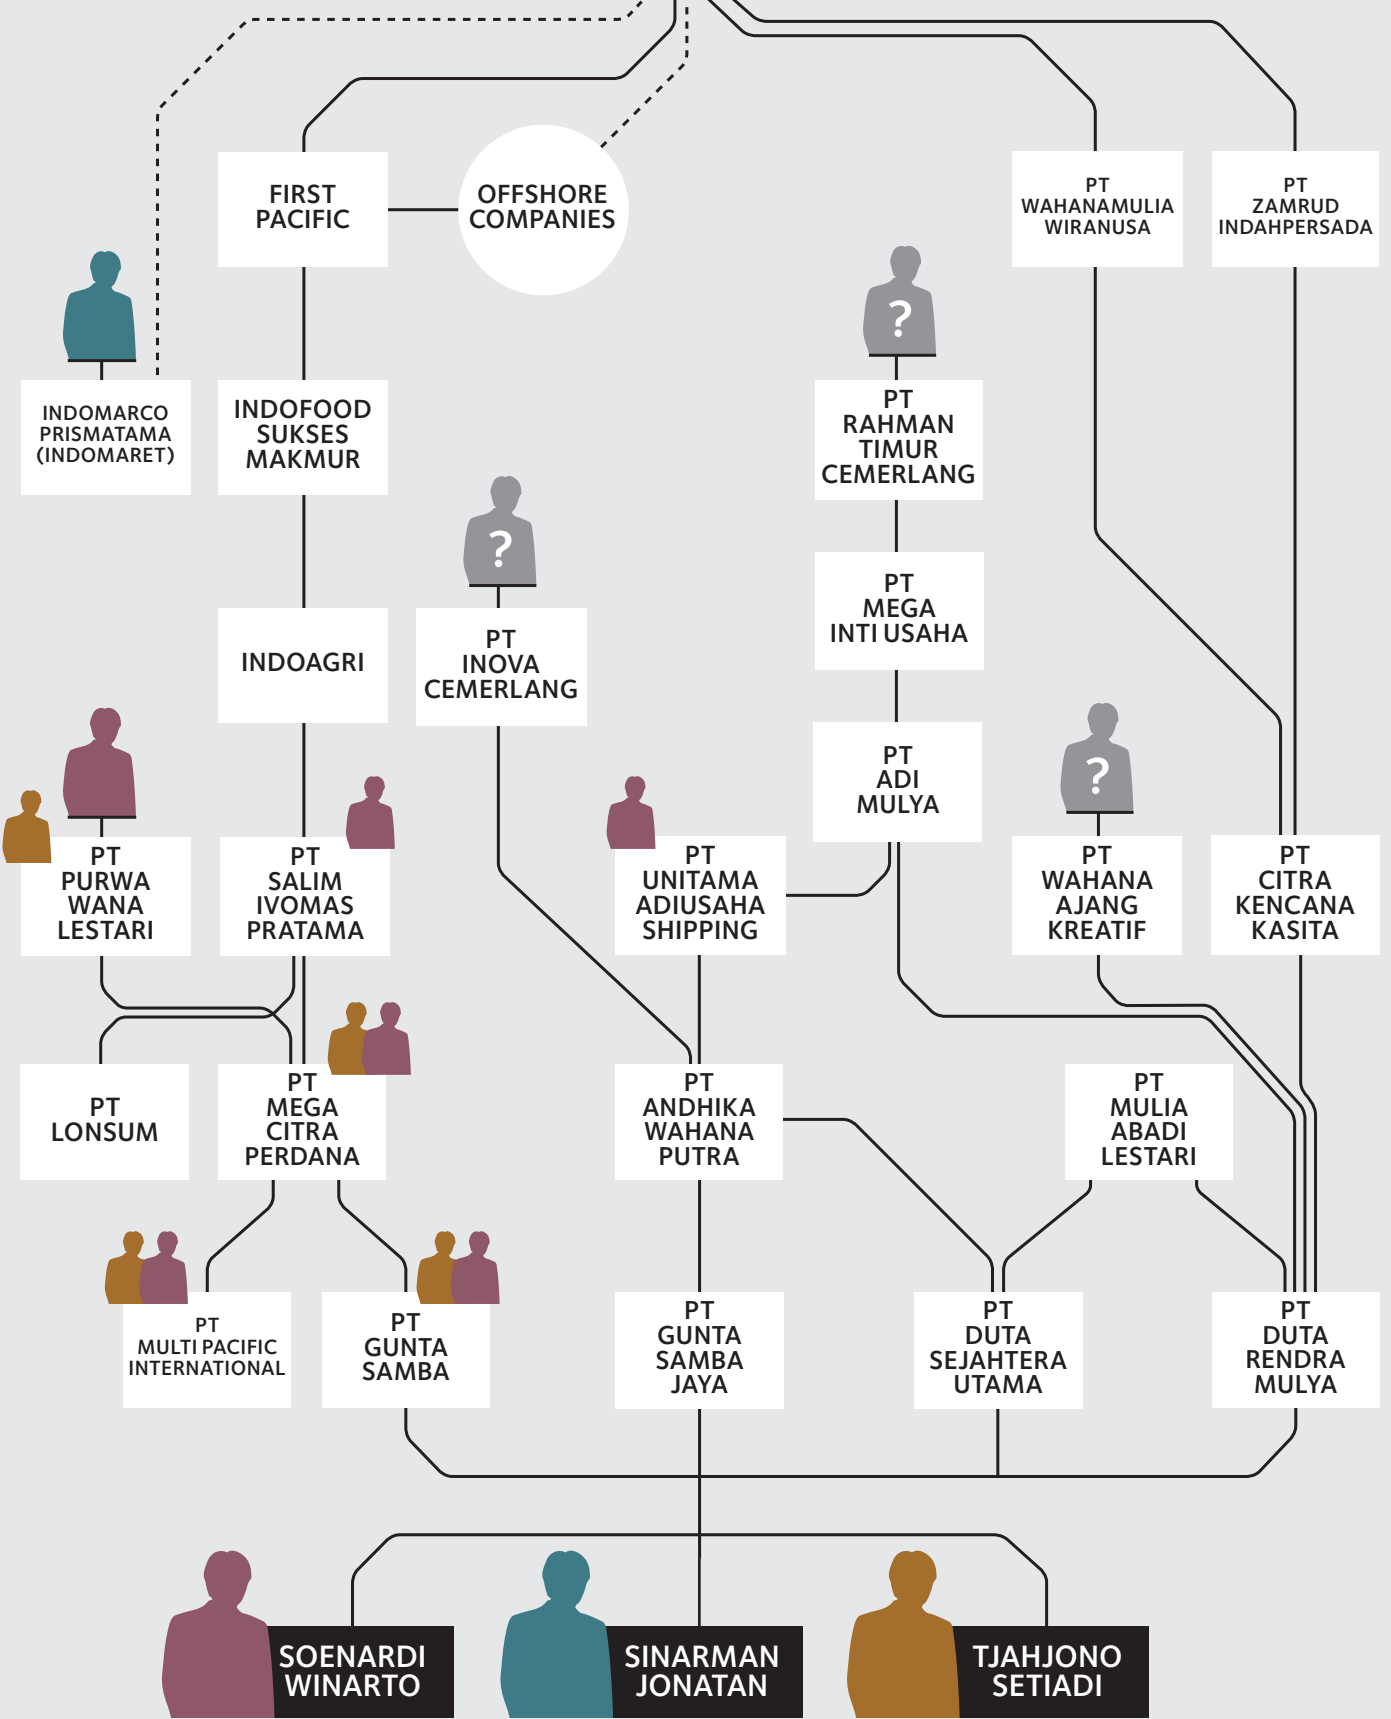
FIRST PACIFIC

OFFSHORE COMPANIES

PT WAHANAMULIA WIRANUSA

PT ZAMRUD INDAHPERSADA

INDOMARCO PRISMATAMA (INDOMARET)

INDOFOOD SUKSES MAKMUR

?

PT RAHMAN TIMUR CEMERLANG

?

PT MEGA INTI USAHA

INDOAGRI

PT INOVA CEMERLANG

PT ADI MULYA

?

PT PURWA WANA LESTARI

PT SALIM IVOMAS PRATAMA

PT UNITAMA ADIUSAHA SHIPPING

PT WAHANA AJANG KREATIF

PT CITRA KENCANA KASITA

PT LONSUM

PT MEGA CITRA PERDANA

PT ANDHIKA WAHANA PUTRA

PT MULIA ABADI LESTARI

PT MULTI PACIFIC INTERNATIONAL

PT GUNTA SAMBA

PT GUNTA SAMBA JAYA

PT DUTA SEJAHTERA UTAMA

PT DUTA RENDRA MULYA

SOENARDI WINARTO

SINARMAN JONATAN

TJAHJONO SETIADI